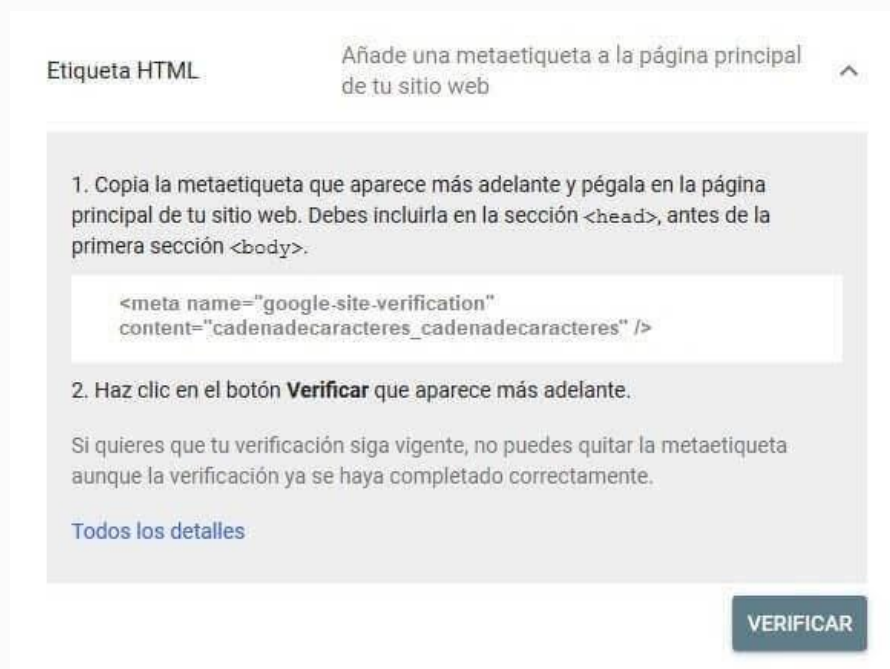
Etiqueta HTML

Añade una metaetiqueta a la página principal de tu sitio web

1. Copia la metaetiqueta que aparece más adelante y pégala en la página principal de tu sitio web. Debes incluirla en la sección <head>, antes de la primera sección <body>.

<meta name="google-site-verification" content="cadenadecaracteres_cadenadecaracteres" />

2. Haz clic en el botón **Verificar** que aparece más adelante.

Si quieres que tu verificación siga vigente, no puedes quitar la metaetiqueta aunque la verificación ya se haya completado correctamente.

Todos los detalles

VERIFICAR